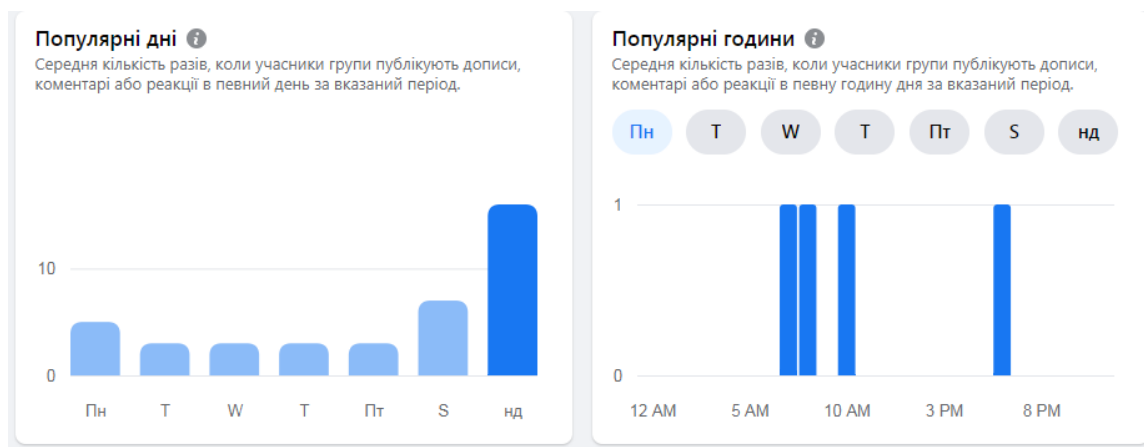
Популярні дні

Середня кількість разів, коли учасники групи публікують дописи, коментарі або реакції в певний день за вказаний період.

10
0

Пн T W T Пт S нд

Популярні години

Середня кількість разів, коли учасники групи публікують дописи, коментарі або реакції в певну годину дня за вказаний період.

Пн T W T Пт S нд

1
0

12 AM 5 AM 10 AM 3 PM 8 PM